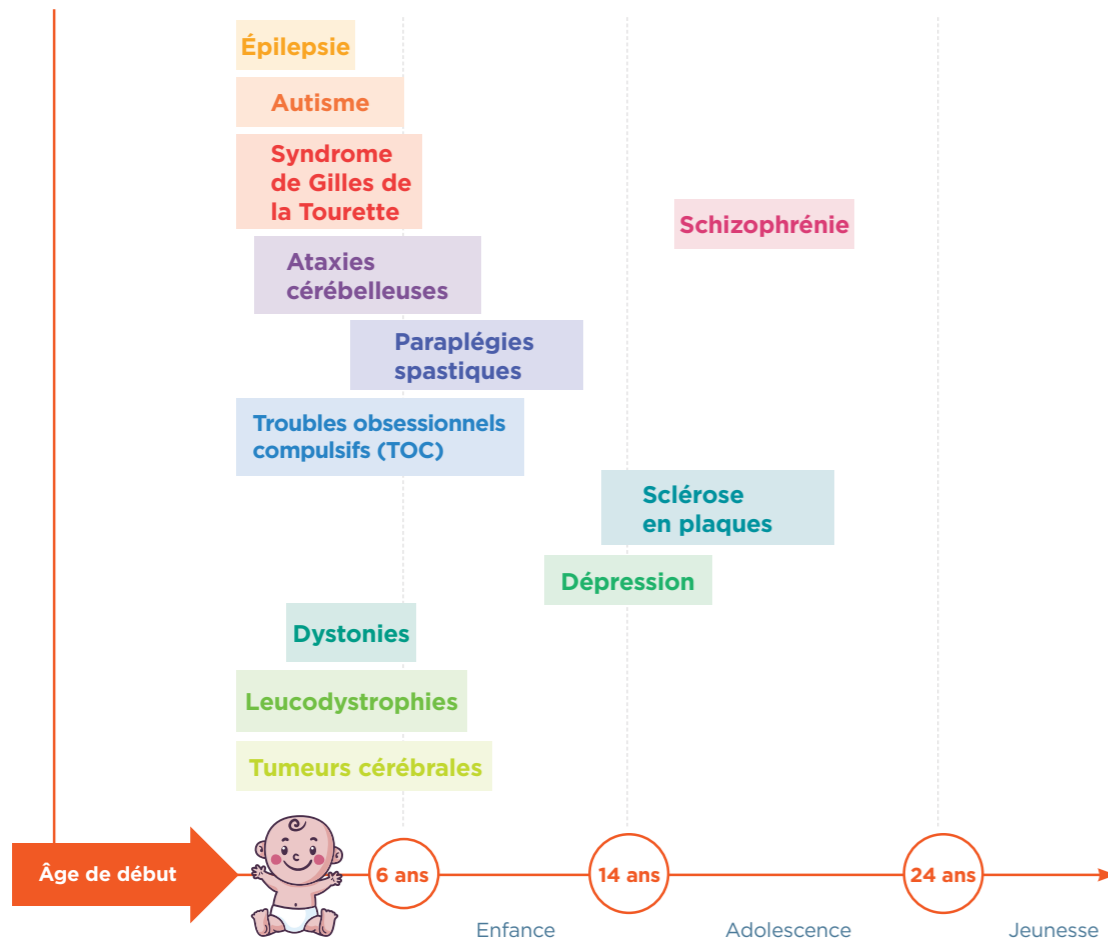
Épilepsie

Autisme

Syndrome de Gilles de la Tourette

Schizophrénie

Ataxies cérébelleuses

Paraplégies spastiques

Troubles obsessionnels compulsifs (TOC)

Sclérose en plaques

Dépression

Dystonies

Leucodystrophies

Tumeurs cérébrales

Âge de début

6 ans

14 ans

24 ans

Enfance

Adolescence

Jeunesse